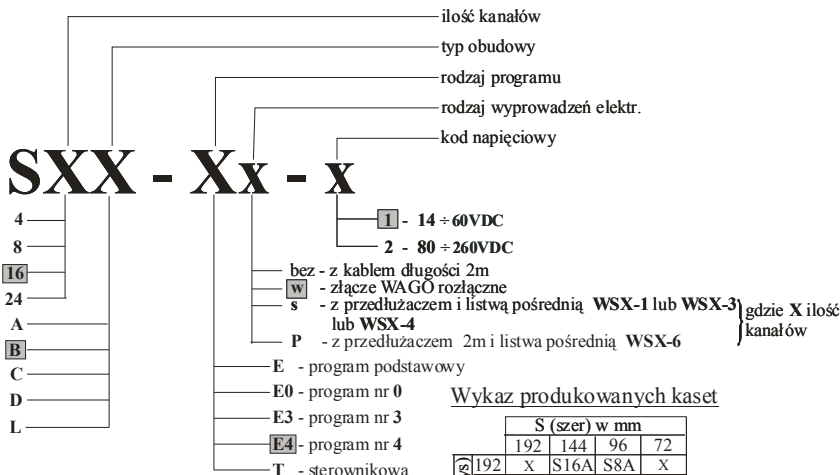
ilość kanałów
typ obudowy
rodzaj programu
rodzaj wyprowadzeń elektr.
kod napięciowy

SXX - Xx - x

4
8
16
24
A
B
C
D
L

1 - 14 ÷ 60VDC
2 - 80 ÷ 260VDC

bez - z kablem długości 2m
w - złącze WAGO rozłączne
s - z przedłużaczem i listwą pośrednią WSX-1 lub WSX-3 lub WSX-4
P - z przedłużaczem 2m i listwa pośrednią WSX-6
gdzie X ilość kanałów

E - program podstawowy
E0 - program nr 0
E3 - program nr 3
E4 - program nr 4
T - sterownikowa

Wykaz produkowanych kaset

| | S (szer) w mm | | | |
|---|---|---|---|---|
| | 192 | 144 | 96 | 72 |
| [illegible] 192 | X | S16A | S8A | X |